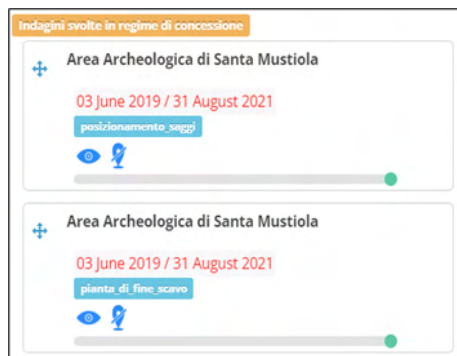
Indagini svolte in regime di concessione

Area Archeologica di Santa Mustiola

03 June 2019 / 31 August 2021

posizionamento_saggi

Area Archeologica di Santa Mustiola

03 June 2019 / 31 August 2021

pianta_di_fine_scavo